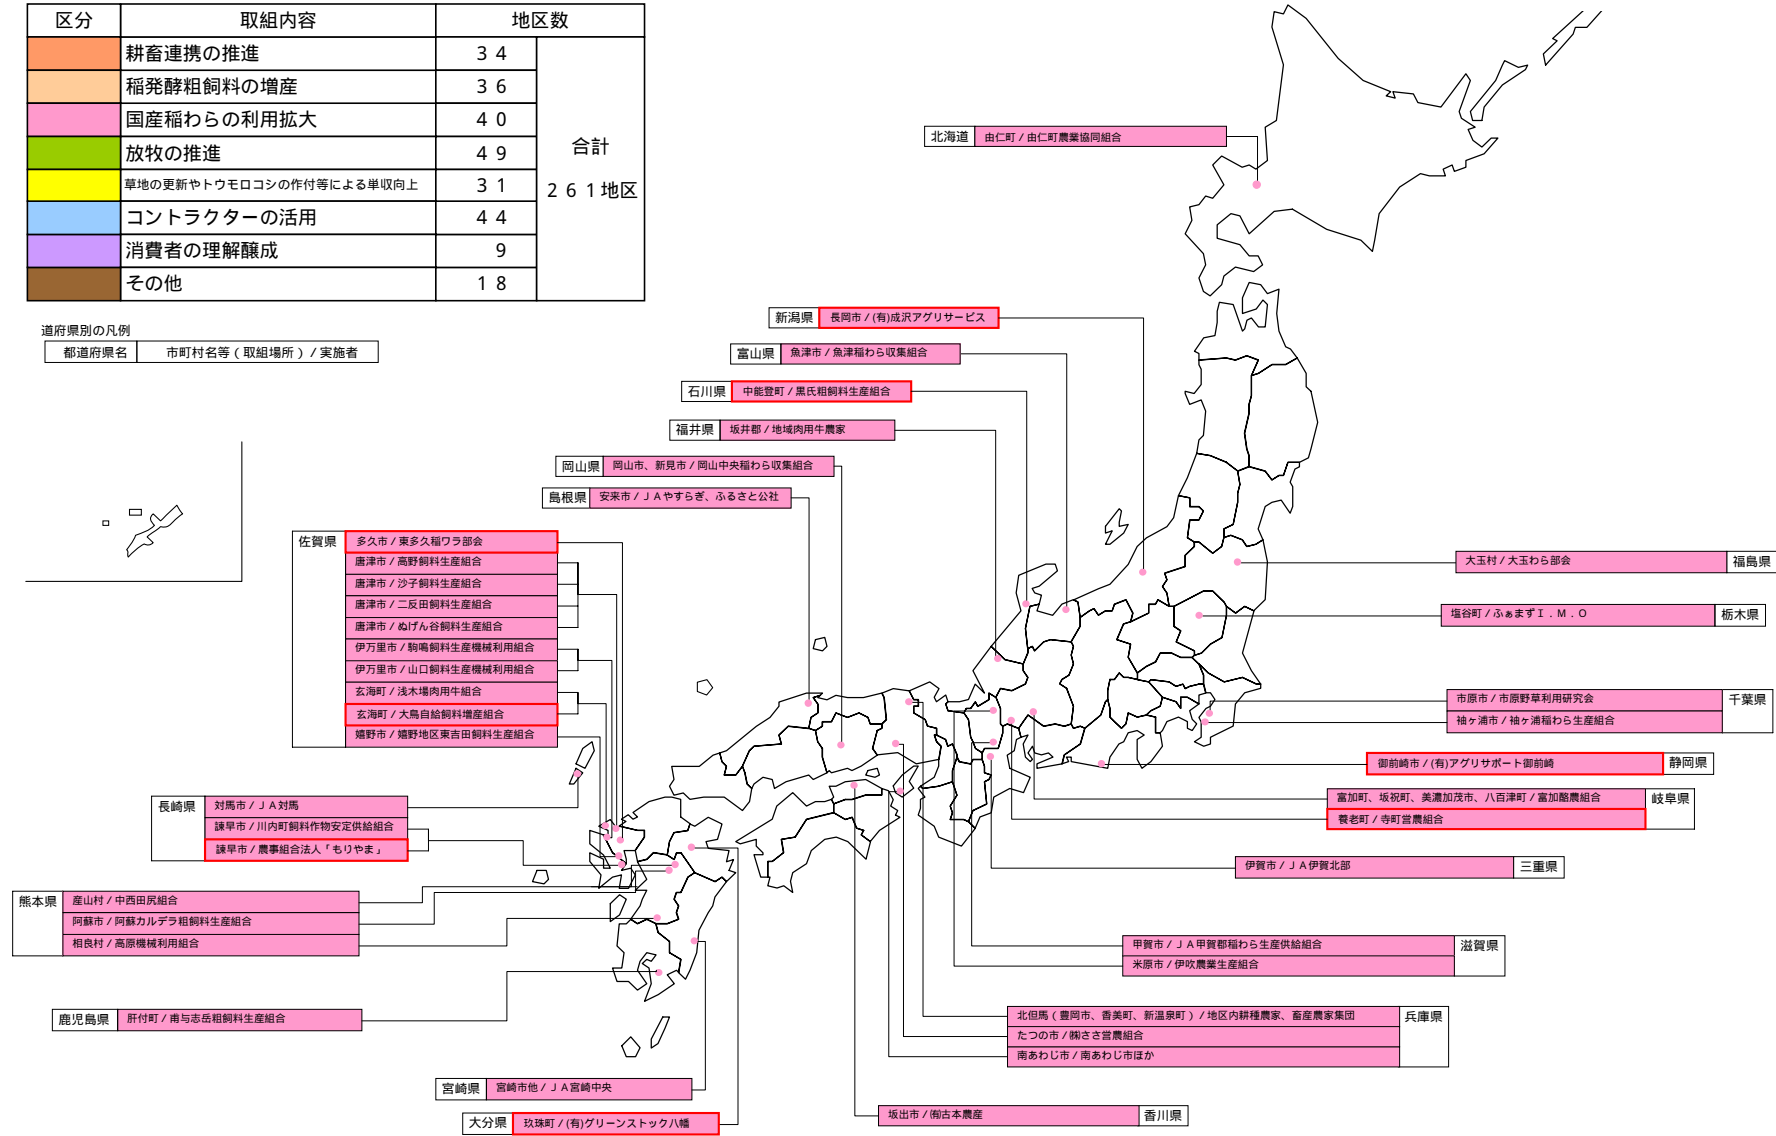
| 区分 | 取組内容 | 地区数 | |
|---|---|---|---|
| | 耕畜連携の推進 | ３４ | 合計<br>２６１地区 |
| | 稲発酵粗飼料の増産 | ３６ | |
| | 国産稲わらの利用拡大 | ４０ | |
| | 放牧の推進 | ４９ | |
| | 草地の更新やトウモロコシの作付等による単収向上 | ３１ | |
| | コントラクターの活用 | ４４ | |
| | 消費者の理解醸成 | ９ | |
| | その他 | １８ | |

道府県別の凡例
都道府県名　市町村名等（取組場所）／実施者

北海道　由仁町／由仁町農業協同組合
新潟県　長岡市／(有)成沢アグリサービス
富山県　魚津市／魚津稲わら収集組合
石川県　中能登町／黒氏粗飼料生産組合
福井県　坂井郡／地域肉用牛農家
岡山県　岡山市、新見市／岡山中央稲わら収集組合
島根県　安来市／ＪＡやすらぎ、ふるさと公社
佐賀県　多久市／東多久稲ワラ部会
唐津市／高野飼料生産組合
唐津市／沙子飼料生産組合
唐津市／二反田飼料生産組合
唐津市／ぬげん谷飼料生産組合
伊万里市／駒鳴飼料生産機械利用組合
伊万里市／山口飼料生産機械利用組合
玄海町／浅木場肉用牛組合
玄海町／大鳥自給飼料増産組合
嬉野市／嬉野地区東吉田飼料生産組合
長崎県　対馬市／ＪＡ対馬
諫早市／川内町飼料作物安定供給組合
諫早市／農事組合法人「もりやま」
熊本県　産山村／中西田尻組合
阿蘇市／阿蘇カルデラ粗飼料生産組合
相良村／高原機械利用組合
鹿児島県　肝付町／南与志岳粗飼料生産組合
宮崎県　宮崎市他／ＪＡ宮崎中央
大分県　玖珠町／(有)グリーンストック八幡
大玉村／大玉わら部会　福島県
塩谷町／ふぁまずＩ．Ｍ．Ｏ　栃木県
市原市／市原野草利用研究会　千葉県
袖ヶ浦市／袖ヶ浦稲わら生産組合
御前崎市／(有)アグリサポート御前崎　静岡県
富加町、坂祝町、美濃加茂市、八百津町／富加酪農組合　岐阜県
養老町／寺町営農組合
伊賀市／ＪＡ伊賀北部　三重県
甲賀市／ＪＡ甲賀郡稲わら生産供給組合　滋賀県
米原市／伊吹農業生産組合
北但馬（豊岡市、香美町、新温泉町）／地区内耕種農家、畜産農家集団　兵庫県
たつの市／㈱ささ営農組合
南あわじ市／南あわじ市ほか
坂出市／㈱古本農産　香川県